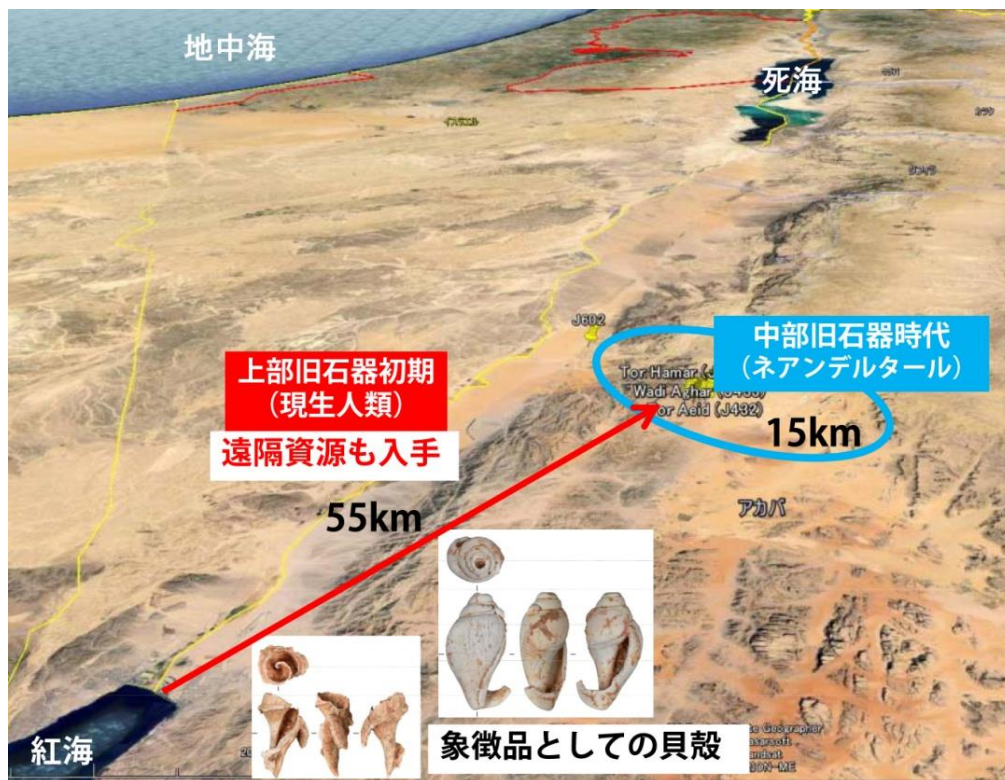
地中海

死海

イスラエル

J602

中部旧石器時代
（ネアンデルタール）

Tor Hamar ([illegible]
Wadi Aghar (J430)
Tor Aeid (J432)

15km

上部旧石器初期
（現生人類）

遠隔資源も入手

55km

アカバ

象徴品としての貝殻

紅海

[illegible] Geographer
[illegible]
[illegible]
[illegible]